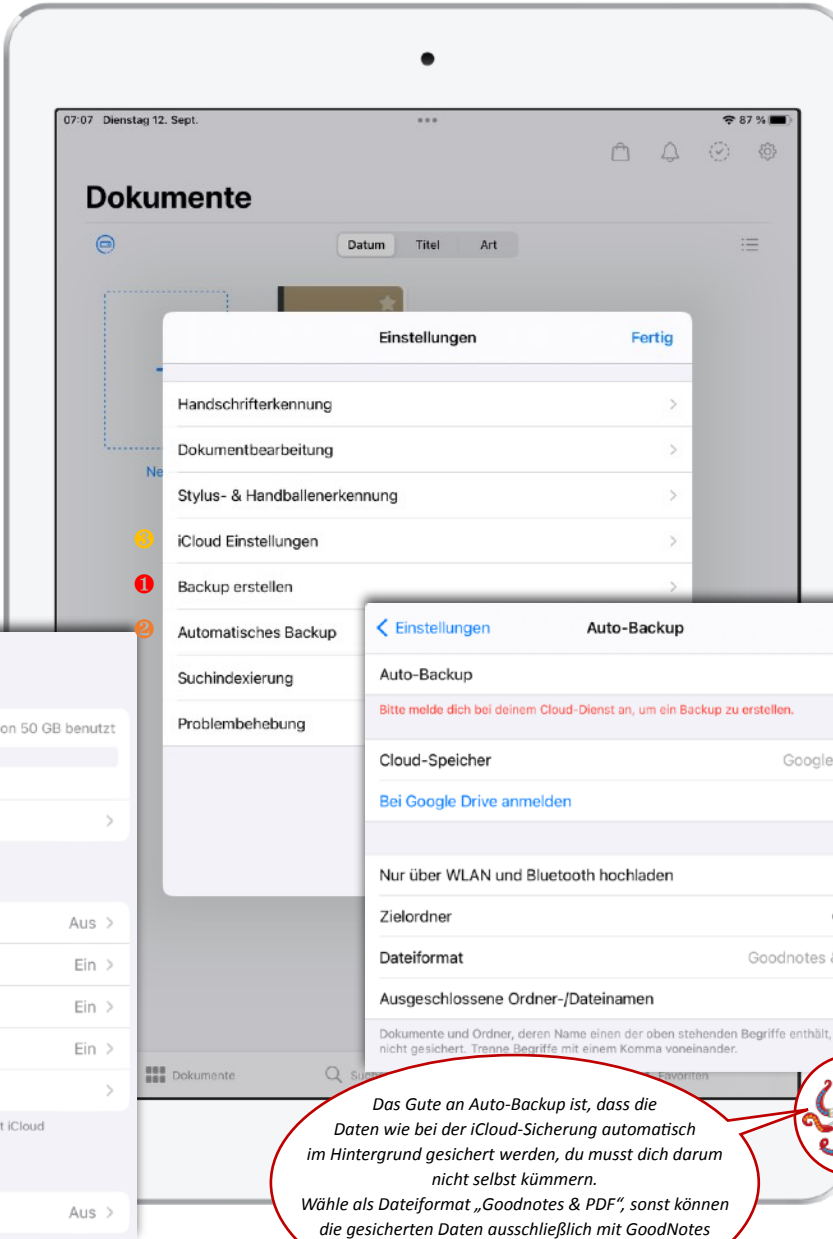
07:07 Dienstag 12. Sept.

87 %

Dokumente

Datum Titel Art

Ne

Einstellungen

Fertig

Handschrifterkennung

Dokumentbearbeitung

Stylus- & Handballenerkennung

3 iCloud Einstellungen

1 Backup erstellen

2 Automatisches Backup

Suchindexierung

Problembehebung

on 50 GB benutzt

Aus

Ein

Ein

Ein

t iCloud

Aus

Einstellungen

Auto-Backup

Auto-Backup

Bitte melde dich bei deinem Cloud-Dienst an, um ein Backup zu erstellen.

Cloud-Speicher

Google

Bei Google Drive anmelden

Nur über WLAN und Bluetooth hochladen

Zielordner

Dateiformat

Goodnotes &

Ausgeschlossene Ordner-/Dateinamen

Dokumente und Ordner, deren Name einen der oben stehenden Begriffe enthält, nicht gesichert. Trenne Begriffe mit einem Komma voneinander.

Dokumente

Such

Favoriten

Das Gute an Auto-Backup ist, dass die Daten wie bei der iCloud-Sicherung automatisch im Hintergrund gesichert werden, du musst dich darum nicht selbst kümmern.
Wähle als Dateiformat „Goodnotes & PDF", sonst können die gesicherten Daten ausschließlich mit GoodNotes